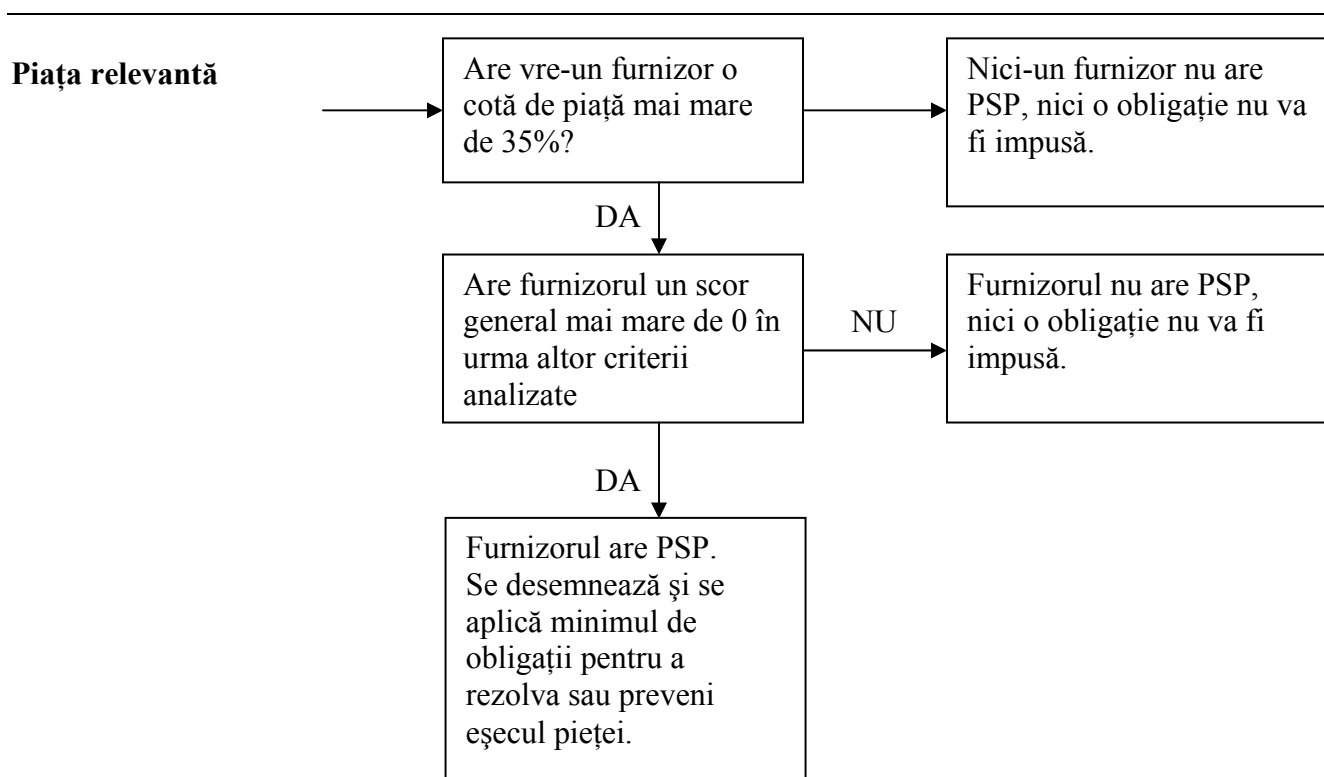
Piața relevantă

Are vre-un furnizor o cotă de piață mai mare de 35%?

Nici-un furnizor nu are PSP, nici o obligație nu va fi impusă.

DA

Are furnizorul un scor general mai mare de 0 în urma altor criterii analizate

NU

Furnizorul nu are PSP, nici o obligație nu va fi impusă.

DA

Furnizorul are PSP. Se desemnează şi se aplică minimul de obligații pentru a rezolva sau preveni eşecul pieței.